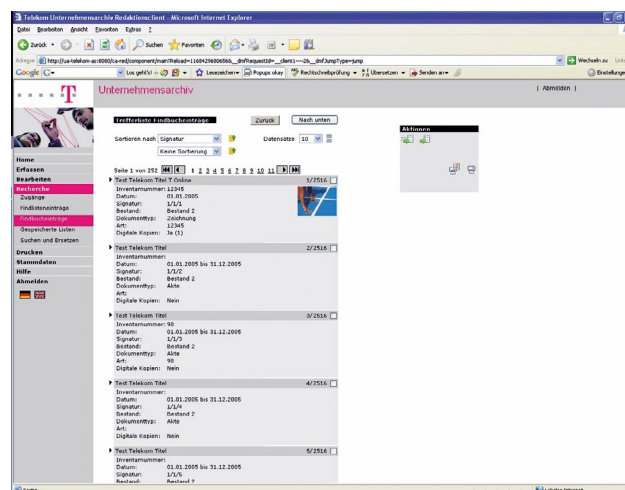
Telekom Unternehmensarchiv Redaktionsclient - Microsoft Internet Explorer

Datei Bearbeiten Ansicht Favoriten Extras ?

Zurück Suchen Favoriten

Adresse http://tua-telekom-as:8080/ca-red/component/main?Reload=1168429680656&__dmfRequestId=__dmfClient=---2&__dmfJumpType=jump

Wechseln zu Links

Google G- Los geht's! Lesezeichen Popups okay Rechtschreibprüfung Übersetzen Senden an Einstellungen

Unternehmensarchiv

| Abmelden |

Home
Erfassen
Bearbeiten
Recherche
Zugänge
Findlisteneinträge
Findbucheinträge
Gespeicherte Listen
Suchen und Ersetzen
Drucken
Stammdaten
Hilfe
Abmelden

Trefferliste Findbucheinträge

Zurück Nach unten

Sortieren nach Signatur

Datensätze 10

Keine Sortierung

Aktionen

Seite 1 von 252 1 2 3 4 5 6 7 8 9 10 11

Test Telekom Titel T Online 1/2516
Inventarnummer: 12345
Datum: 01.01.2005
Signatur: 1/1/1
Bestand: Bestand 2
Dokumenttyp: Zeichnung
Art: 12345
Digitale Kopien: Ja (1)

Test Telekom Titel 2/2516
Inventarnummer:
Datum: 01.01.2005 bis 31.12.2005
Signatur: 1/1/2
Bestand: Bestand 2
Dokumenttyp: Akte
Art:
Digitale Kopien: Nein

Test Telekom Titel 3/2516
Inventarnummer: 98
Datum: 01.01.2005 bis 31.12.2005
Signatur: 1/1/3
Bestand: Bestand 2
Dokumenttyp: Akte
Art: 98
Digitale Kopien: Nein

Test Telekom Titel 4/2516
Inventarnummer:
Datum: 01.01.2005 bis 31.12.2005
Signatur: 1/1/4
Bestand: Bestand 2
Dokumenttyp: Akte
Art:
Digitale Kopien: Nein

Test Telekom Titel 5/2516
Inventarnummer:
Datum: 01.01.2005 bis 31.12.2005
Signatur: 1/1/5
Bestand: Bestand 2

Fertig Lokales Intranet